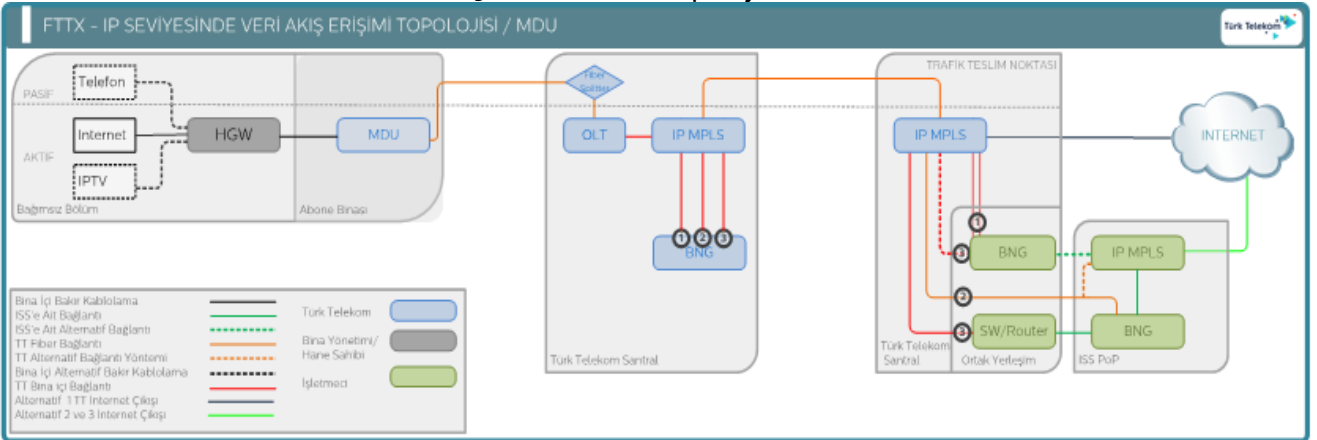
FTTX - IP SEVİYESİNDE VERİ AKIŞ ERİŞİMİ TOPOLOJİSİ / MDU

Türk Telekom

PASİF

AKTİF

Telefon

Internet

IPTV

HGW

Bağımsız Bölüm

MDU

Abone Binası

Fiber Splitter

OLT

IP MPLS

1 2 3

BNG

Türk Telekom Santral

TRAFİK TESLİM NOKTASI

IP MPLS

INTERNET

1

3

BNG

2

3

SW/Router

Türk Telekom Santral

Ortak Yerleşim

IP MPLS

BNG

ISS PoP

Bina İçi Bakır Kablolama
ISS'e Ait Bağlantı
ISS'e Ait Alternatif Bağlantı
TT Fiber Bağlantı
TT Alternatif Bağlantı Yöntemi
Bina İçi Alternatif Bakır Kablolama
TT Bina içi Bağlantı
Alternatif 1 TT Internet Çıkışı
Alternatif 2 ve 3 Internet Çıkışı

Türk Telekom

Bina Yönetimi/ Hane Sahibi

İşletmeci